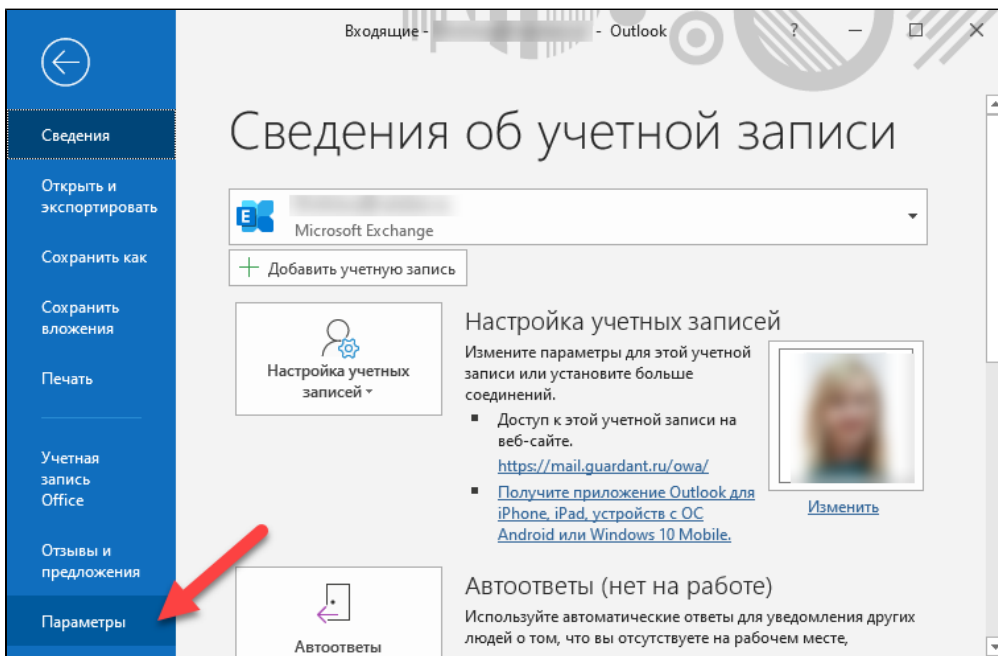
Сведения

Открыть и экспортировать

Сохранить как

Сохранить вложения

Печать

Учетная запись Office

Отзывы и предложения

Параметры

Входящие - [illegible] - Outlook

?

Сведения об учетной записи

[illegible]
Microsoft Exchange

Добавить учетную запись

Настройка учетных записей

Настройка учетных записей

Измените параметры для этой учетной записи или установите больше соединений.

Доступ к этой учетной записи на веб-сайте.
https://mail.guardant.ru/owa/

Получите приложение Outlook для iPhone, iPad, устройств с ОС Android или Windows 10 Mobile.

Изменить

Автоответы

Автоответы (нет на работе)

Используйте автоматические ответы для уведомления других людей о том, что вы отсутствуете на рабочем месте,